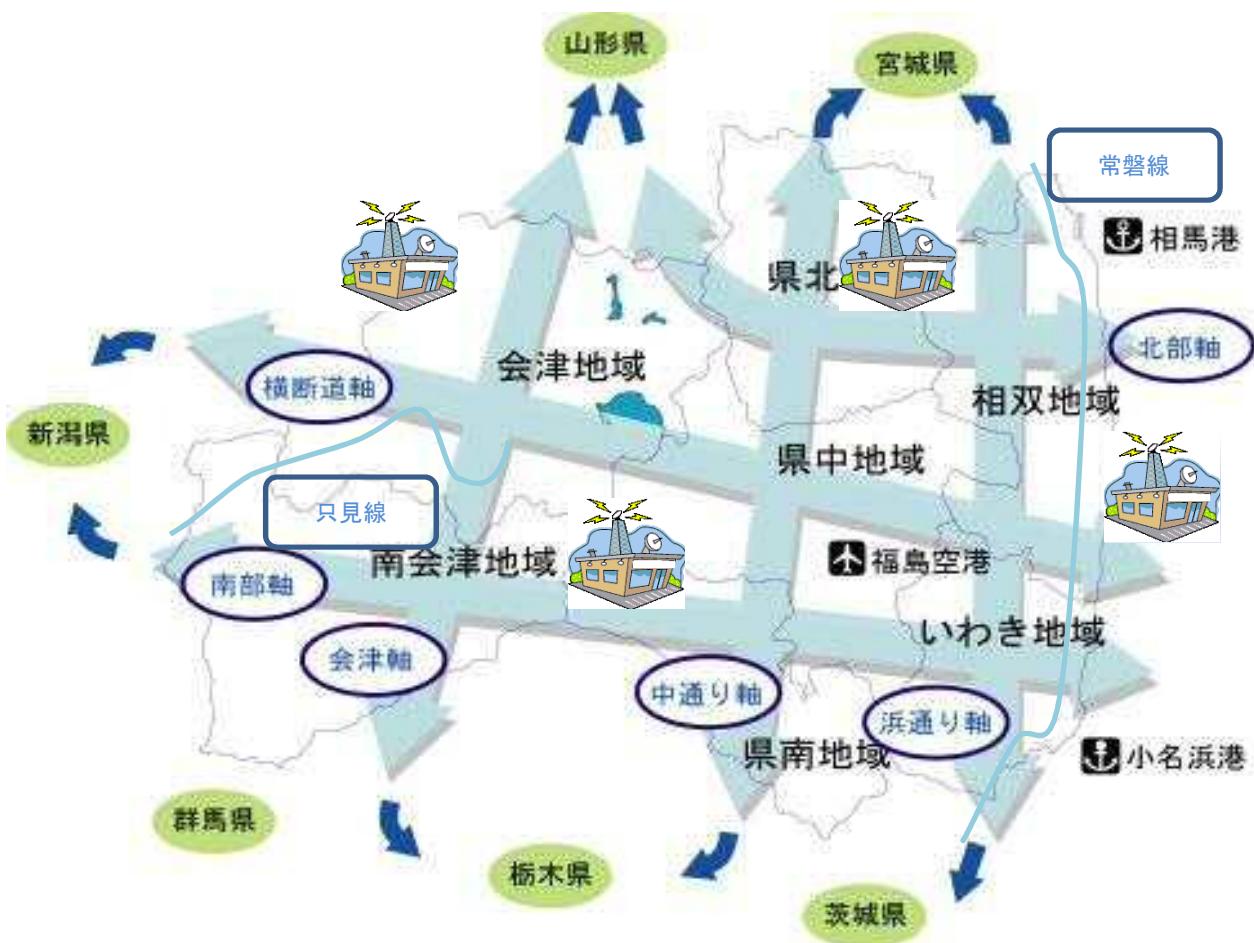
山形県

宮城県

常磐線

相馬港

県北

北部軸

会津地域

横断道軸

相双地域

新潟県

県中地域

只見線

南会津地域

福島空港

南部軸

いわき地域

会津軸

中通り軸

浜通り軸

県南地域

小名浜港

群馬県

栃木県

茨城県